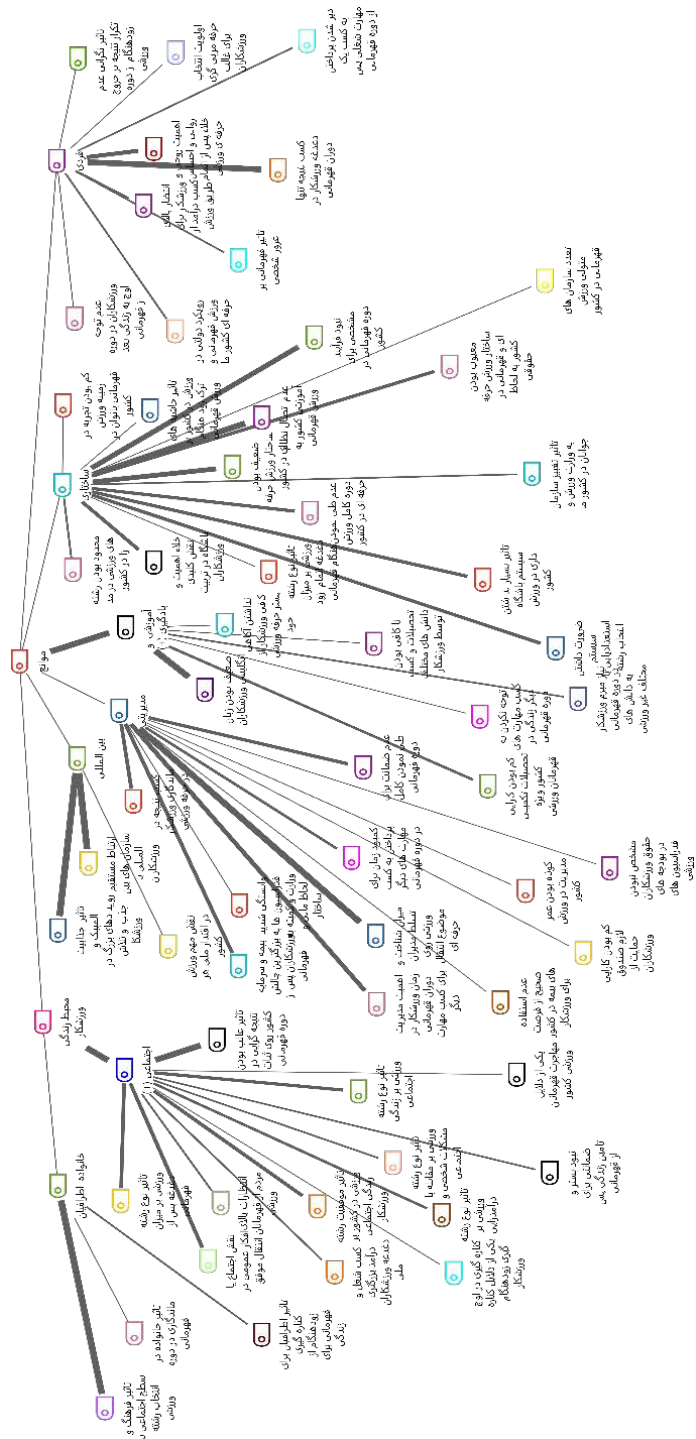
موانع

فردی
تاثیر نگرانی عدم تکرار نتیجه در خروج زودهنگام از دوره ورزش
اولویت انتخاب حرفه مربی گری برای قالب ورزشکاران
دیر شدن پرداختن به کسب یک مهارت شغلی پس از دوره قهرمانی
اهمیت بودن روانی و احساس کسب درآمد از ورزش حرفه ای ورزش
کسب نتیجه تنها دغدغه ورزشکار در دوران قهرمانی
انتقال آنالیز ورزشکار برای خلاء طریق ورزش
تاثیر قهرمانی بر غرور شخصی
عدم توجه ورزشکاران در دوره اوج به زندگی بعد از قهرمانی
رویکرد دولتی در ورزش قهرمانی و حرفه ای کشور ما

ساختاری
کم بودن تجربه در زمینه قهرمانی دولتی در کشور
تاثیر حاکمیت های تاکید ورزشکاران
نبود فرایند مشخص برای دوره قهرمانی در کشور
تعدد سازمان های متولی ورزشی های قهرمانی در کشور
عدم تعامل نظام آموزشی کشور به ورزش قهرمانی
معیوب بودن ساختار ورزش حرفه ای قهرمانی کشور به لحاظ حقوقی
ضعیف بودن ساختار ورزش حرفه ای در کشور
تاثیر تغییر ساختار به وزارت ورزش و جوانان در کشور
عدم طی شدن ورزش دوره کامل ورزش حرفه ای در کشور
محدود بودن رشته های ورزشی در حد زا در کشور
خلاء اهمیت و نقش کلیدی باشگاه در تربیت ورزشکاران
تاثیر نوع رشته ورزشی در میزان دغدغه اشتغال بعد از دوره قهرمانی
تاثیر بسیار پایین سیستم باشگاه داری در ورزش کشور
ضرورت داشتن سیستم استعدادیابی و عدم ورزشکار مناسب رشته های ورزشی از نقاط مختلف غیر ورزشی

آموزشی و یادگیری
ناکافی بودن آموزش های کیفی ورزشکاران برای حرفه جدید
ناکافی بودن تحصیلات و کسب دانش های مختلف توسط ورزشکاران
ضعیف بودن زبان انگلیسی ورزشکاران
توجه نکردن به کسب مهارت های حرفه ای در زندگی در دوره قهرمانی
کم بودن کارایی تحصیلات تکمیلی کشور و دوره قهرمانان ورزشی

مدیریتی
عدم ضمانت برای طولانی شدن کامل دوره قهرمانی
کمبود زمان برای پرداختن به کسب مهارت های دیگر در دوره قهرمانی
کوته بودن عمر مدیریت در ورزش کشور
شخص بودن حقوق ورزشکاران در بودجه های سازمانی های ورزشی
میزان شناخت و اهمیت مدیریت ورزش نسبت به مسائل ورزشکاران در دوران قهرمانی
عدم استفاده صحیح از فرصت های بیمه در کشور مهاجرت ورزشکاران
کم بودن کارایی لازم صندوق حمایت از ورزشکاران
عدم ایجاد فرصت اشتغال برای کسب مهارت حرفه ای دیگر
دغدغه های بیمه و بازنشستگی ورزشکاران پس از دوره قهرمانی
وجود مشکلات در پیش کارانه و تخصیص پست بیمه ورزشکاران
ارتباط ضعیف فدراسیون ها و باشگاه ها با ورزشکاران
دولتی بودن ساختار

بین المللی
ارتباط مستقیم رویدادهای بزرگ المپیک و آسیایی با ورزشکاران
تاثیر جذابیت المپیک و سازمان های بین الملل در جذب و نشر ورزشکاران
نقش مهم ورزش در اقتدار ملی هر کشور

محیط زندگی ورزشکار

اجتماعی
تاثیر غالب بودن نتیجه گرایی در کشور روی ابعاد دوره قهرمانی
تاثیر نوع رشته ورزشی بر سبک زندگی اجتماعی
یکی از دلایل بروز قهرمانی ورزشی کشور
تاثیر نوع رشته ورزشی بر مقابله با مشکلات شخصی و اجتماعی
نبود بستر و حمایت برای تامین زندگی پس از قهرمانی
تاثیر موقعیت رشته ورزشی در کشور بر کسب شغل و درآمد برای ورزشکار
تاثیر نوع رشته ورزشی بر کناره گیری در اوج در زمان های بزرگ کناره گیری زودهنگام
تاثیر نوع رشته ورزشی بر میزان ورزشکار پس از قهرمانی
انتظارات بالای جامعه و عموم مردم از ورزشکاران
نقش اجتماعی یا قهرمانی انتقال موفق
دغدغه ورزشکاران ملی

خانواده اطرافیان
تاثیر اطرافیان برای کناره گیری زودهنگام از قهرمانی برای زندگی
تاثیر خانواده در ماندگاری در دوره قهرمانی
تاثیر فرهنگ و سطح اجتماعی در انتخاب رشته ورزشی